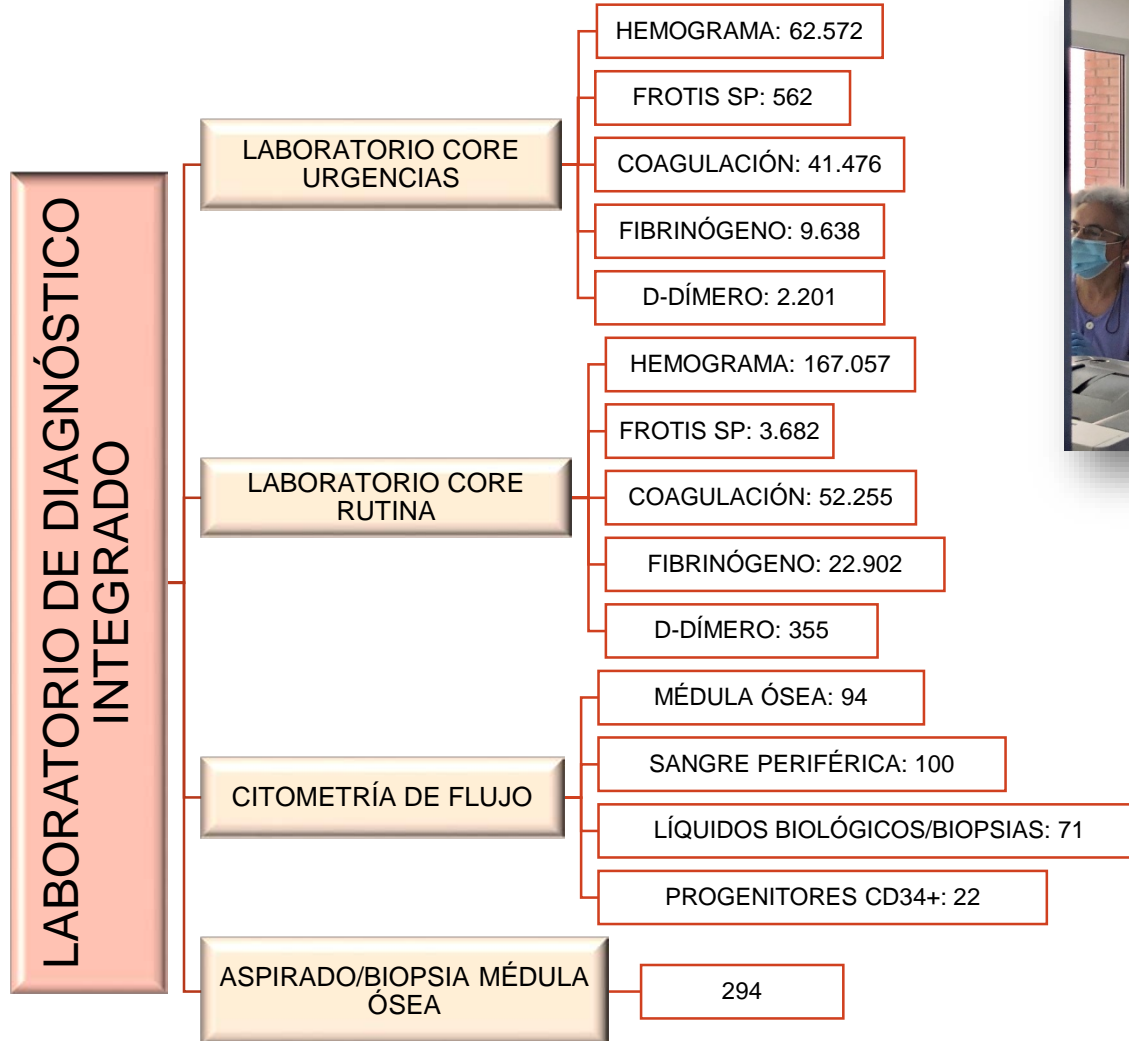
LABORATORIO DE DIAGNÓSTICO INTEGRADO

LABORATORIO CORE URGENCIAS

HEMOGRAMA: 62.572

FROTIS SP: 562

COAGULACIÓN: 41.476

FIBRINÓGENO: 9.638

D-DÍMERO: 2.201

LABORATORIO CORE RUTINA

HEMOGRAMA: 167.057

FROTIS SP: 3.682

COAGULACIÓN: 52.255

FIBRINÓGENO: 22.902

D-DÍMERO: 355

CITOMETRÍA DE FLUJO

MÉDULA ÓSEA: 94

SANGRE PERIFÉRICA: 100

LÍQUIDOS BIOLÓGICOS/BIOPSIAS: 71

PROGENITORES CD34+: 22

ASPIRADO/BIOPSIA MÉDULA ÓSEA

294